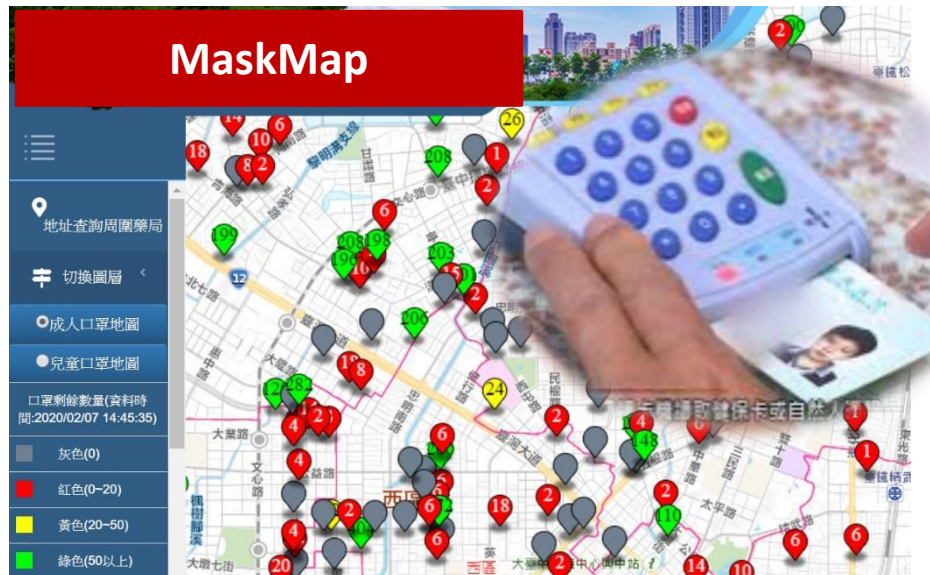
MaskMap

地址查詢周圍藥局

切換圖層

成人口罩地圖

兒童口罩地圖

口罩剩餘數量(資料時間:2020/02/07 14:45:35)

灰色(0)

紅色(0~20)

黃色(20~50)

綠色(50以上)

14 10 6 18 8 2 208 1 2 26 2 6 199 208 198 196 10 203 15 2 12 206 18 8 182 1 2 4 2 24 6 2 4 148 1 1 4 6 2 18 2 2 6 110 6 4 20 2 14 10 6

黎明溝支線 公館路 文心路 北屯路 北屯路 大業路 大業路 文心路 五權西路 楓樹腳溪 大墩七街 西屯 民權路 中華路 三民路 太平路 東光路 華美街 大雅路 台中火車站 臺中松 大智路